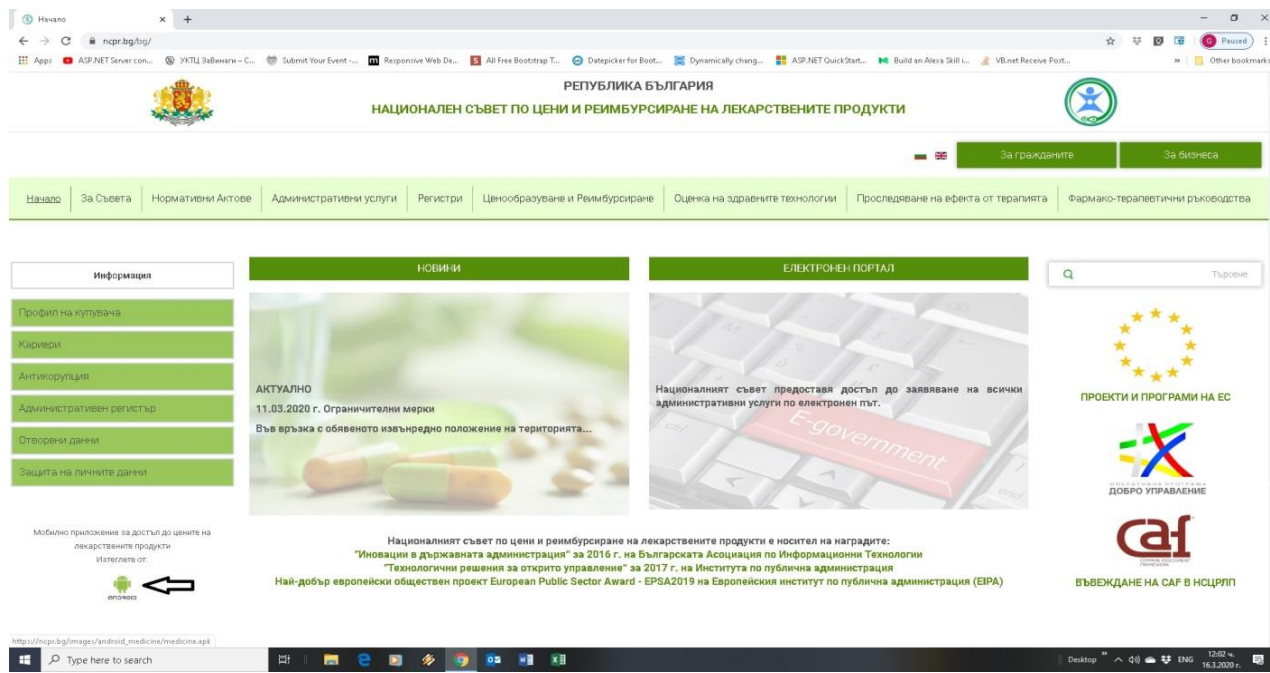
Начало × +

ncpr.bg/bg/

Apps ASP.NET Server con... УКТЦ ЗаВинаги – С... Submit Your Event -... Responsive Web De... All Free Bootstrap T... Datepicker for Boot... Dynamically chang... ASP.NET QuickStart... Build an Alexa Skill i... VB.net Receive Post... » Other bookmarks

Paused

РЕПУБЛИКА БЪЛГАРИЯ
НАЦИОНАЛЕН СЪВЕТ ПО ЦЕНИ И РЕИМБУРСИРАНЕ НА ЛЕКАРСТВЕНИТЕ ПРОДУКТИ

За гражданите | За бизнеса

Начало | За Съвета | Нормативни Актове | Административни услуги | Регистри | Ценообразуване и Реимбурсиране | Оценка на здравните технологии | Проследяване на ефекта от терапията | Фармако-терапевтични ръководства

Информация

Профил на купувача
Кариери
Антикорупция
Административен регистър
Отворени данни
Защита на личните данни

Мобилно приложение за достъп до цените на лекарствените продукти
Изтеглете от:

android

НОВИНИ

АКТУАЛНО
11.03.2020 г. Ограничителни мерки
Във връзка с обявеното извънредно положение на територията...

ЕЛЕКТРОНЕН ПОРТАЛ

Националният съвет предоставя достъп до заявяване на всички административни услуги по електронен път.

E-government

Търсене

ПРОЕКТИ И ПРОГРАМИ НА ЕС

ОПЕРАТИВНА ПРОГРАМА
ДОБРО УПРАВЛЕНИЕ

caf
COMMON ASSESSMENT FRAMEWORK

ВЪВЕЖДАНЕ НА CAF В НСЦРЛП

Националният съвет по цени и реимбурсиране на лекарствените продукти е носител на наградите:
"Иновации в държавната администрация" за 2016 г. на Българската Асоциация по Информационни Технологии
"Технологични решения за открито управление" за 2017 г. на Института по публична администрация
Най-добър европейски обществен проект European Public Sector Award - EPSA2019 на Европейския институт по публична администрация (EIPA)

https://ncpr.bg/images/android_medicine/medicine.apk

Type here to search

Desktop » ENG 12:02 ч. 16.3.2020 г.